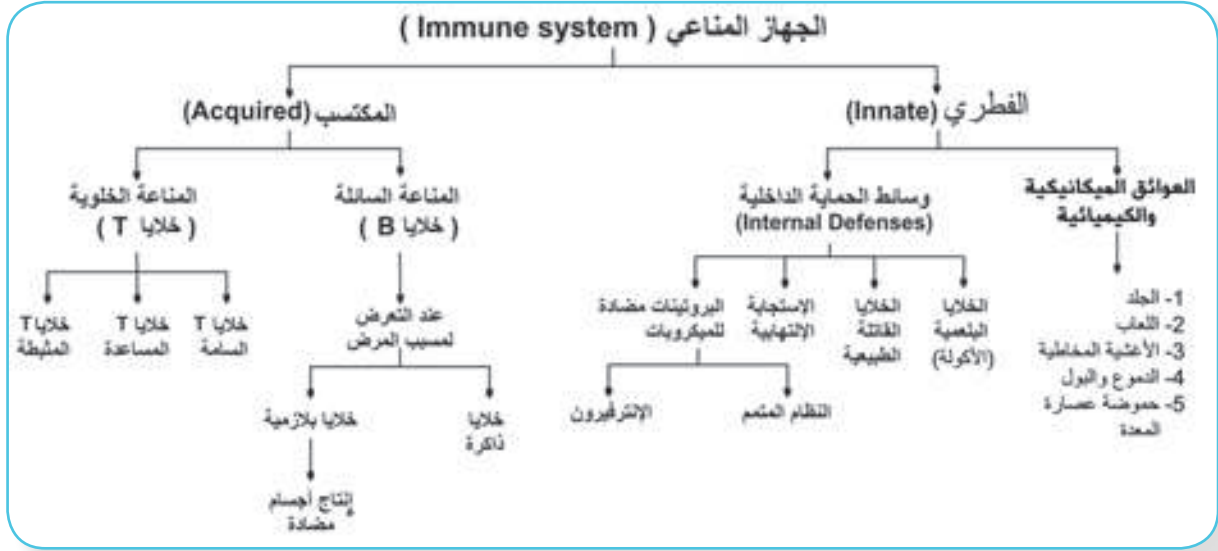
الجهاز المناعي ( Immune system )

الفطري (Innate)

المكتسب (Acquired)

العوائق الميكانيكية والكيميائية

1- الجلد
2- اللعاب
3- الأغشية المخاطية
4- الدموع والبول
5- حموضة عصارة المعدة

وسائط الحماية الداخلية (Internal Defenses)

الخلايا البلعمية (الأكولة)

الخلايا القاتلة الطبيعية

الإستجابة الإلتهابية

البروتينات مضادة للميكروبات

النظام المتمم

الإنترفيرون

المناعة السائلة ( خلايا B )

عند التعرض لمسبب المرض

خلايا ذاكرة

خلايا بلازمية

إنتاج أجسام مضادة

المناعة الخلوية ( خلايا T )

خلايا T السامة

خلايا T المساعدة

خلايا T المثبطة